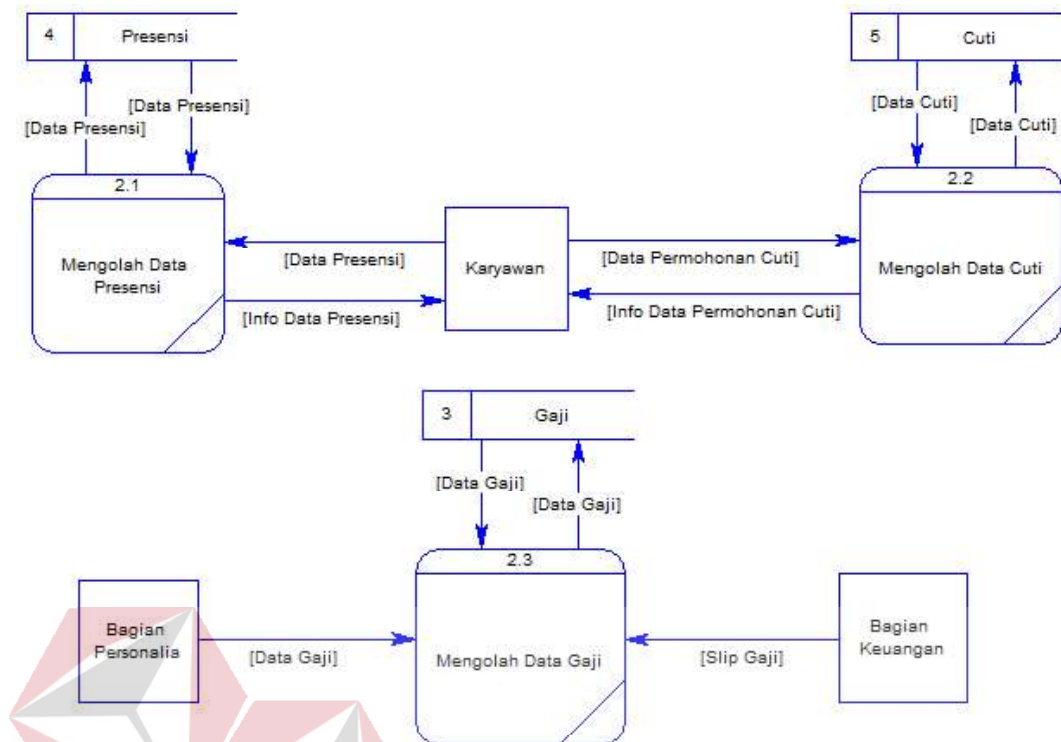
4 Presensi

[Data Presensi]

[Data Presensi]

2.1

Mengolah Data Presensi

[Data Presensi]

[Info Data Presensi]

Karyawan

[Data Permohonan Cuti]

[Info Data Permohonan Cuti]

5 Cuti

[Data Cuti]

[Data Cuti]

2.2

Mengolah Data Cuti

3 Gaji

[Data Gaji]

[Data Gaji]

2.3

Mengolah Data Gaji

Bagian Personalia

[Data Gaji]

[Slip Gaji]

Bagian Keuangan